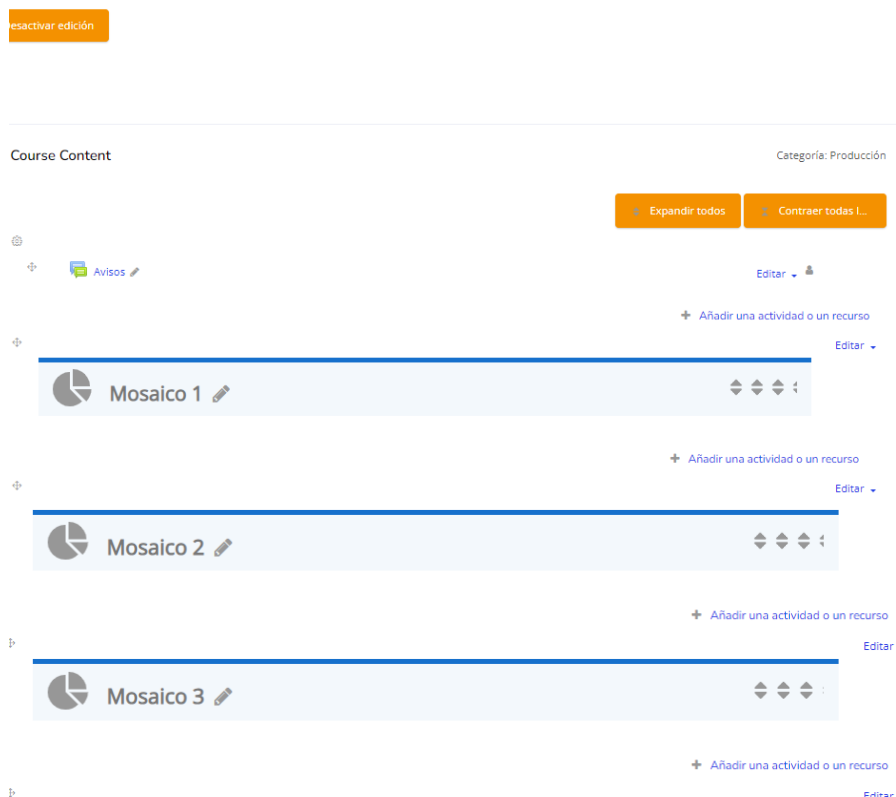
Desactivar edición

Course Content

Categoría: Producción

Expandir todos

Contraer todas l...

Avisos

Editar

Añadir una actividad o un recurso

Editar

Mosaico 1

Añadir una actividad o un recurso

Editar

Mosaico 2

Añadir una actividad o un recurso

Editar

Mosaico 3

Añadir una actividad o un recurso

Editar